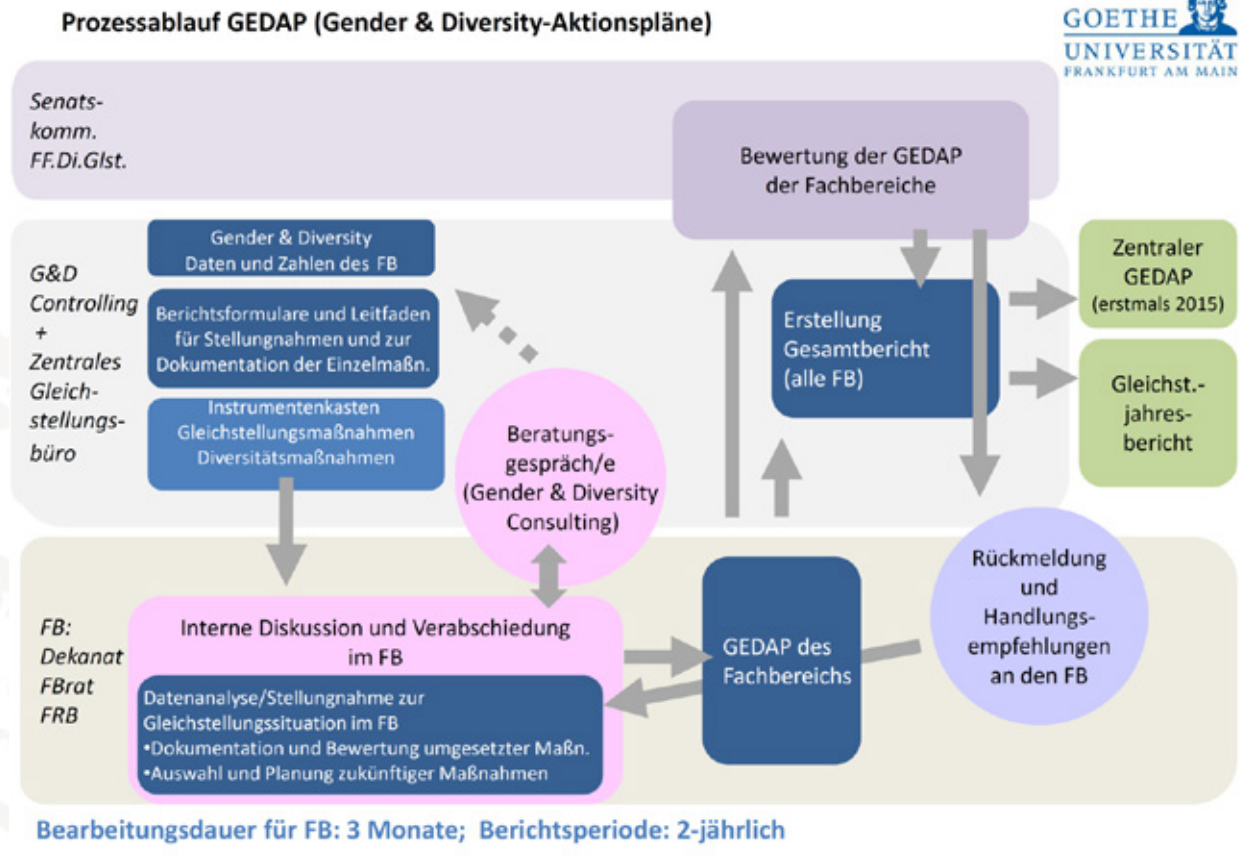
Prozessablauf GEDAP (Gender & Diversity-Aktionspläne)

GOETHE UNIVERSITÄT FRANKFURT AM MAIN

Senats-komm. FF.Di.Glst.

Bewertung der GEDAP der Fachbereiche

G&D Controlling + Zentrales Gleich-stellungs-büro

Gender & Diversity Daten und Zahlen des FB

Berichtsformulare und Leitfaden für Stellungnahmen und zur Dokumentation der Einzelmaßn.

Instrumentenkasten Gleichstellungsmaßnahmen Diversitätsmaßnahmen

Beratungs-gespräch/e (Gender & Diversity Consulting)

Erstellung Gesamtbericht (alle FB)

Zentraler GEDAP (erstmals 2015)

Gleichst.-jahres-bericht

FB: Dekanat FBrat FRB

Interne Diskussion und Verabschiedung im FB

Datenanalyse/Stellungnahme zur Gleichstellungssituation im FB
•Dokumentation und Bewertung umgesetzter Maßn.
•Auswahl und Planung zukünftiger Maßnahmen

GEDAP des Fachbereichs

Rückmeldung und Handlungs-empfehlungen an den FB

Bearbeitungsdauer für FB: 3 Monate; Berichtsperiode: 2-jährlich